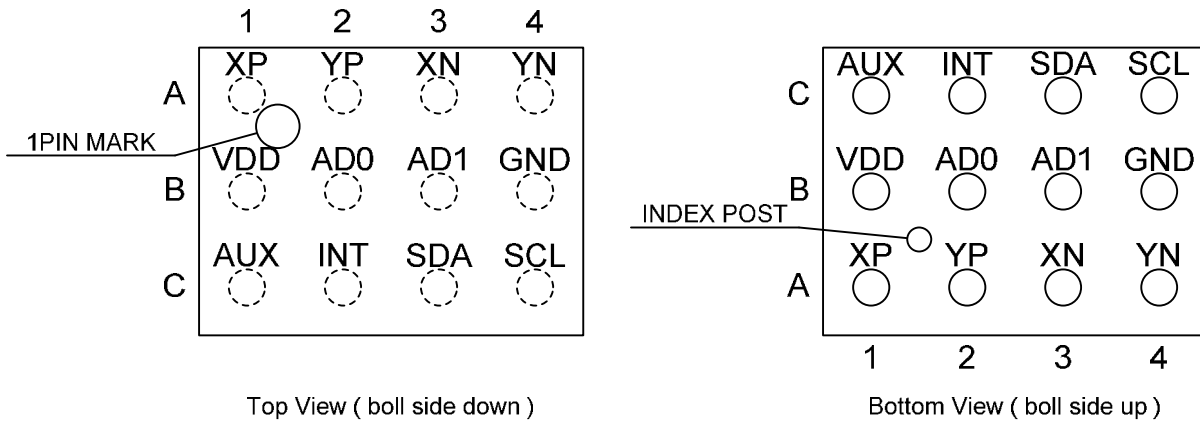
1 2 3 4

A XP YP XN YN

1PIN MARK

B VDD AD0 AD1 GND

C AUX INT SDA SCL

Top View ( boll side down )

C AUX INT SDA SCL

B VDD AD0 AD1 GND

INDEX POST

A XP YP XN YN

1 2 3 4

Bottom View ( boll side up )